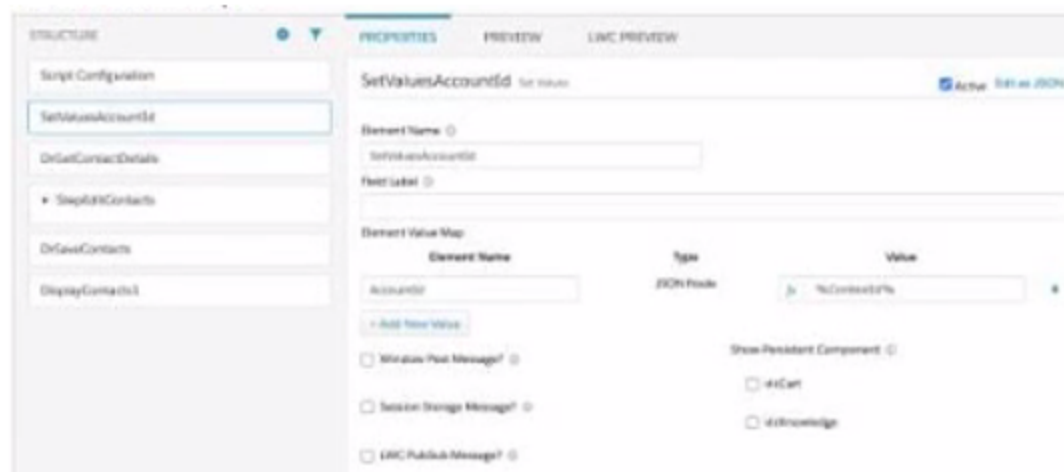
STRUCTURE

Script Configuration

SetValuesAccountId

DrGetContactDetails

▸ StepEditContacts

DrSaveContacts

DisplayContacts1

PROPERTIES PREVIEW LWC PREVIEW

SetValuesAccountId Set Values

Active Edit as JSON

Element Name ⓘ

SetValuesAccountId

Field Label ⓘ

Element Value Map

| Element Name | Type | Value |
|---|---|---|
| AccountId | JSON Node | fx %ContextId% |

+ Add New Value

Window Post Message? ⓘ

Session Storage Message? ⓘ

LWC PubSub Message? ⓘ

Show Persistent Component ⓘ

vlcCart

vlcKnowledge